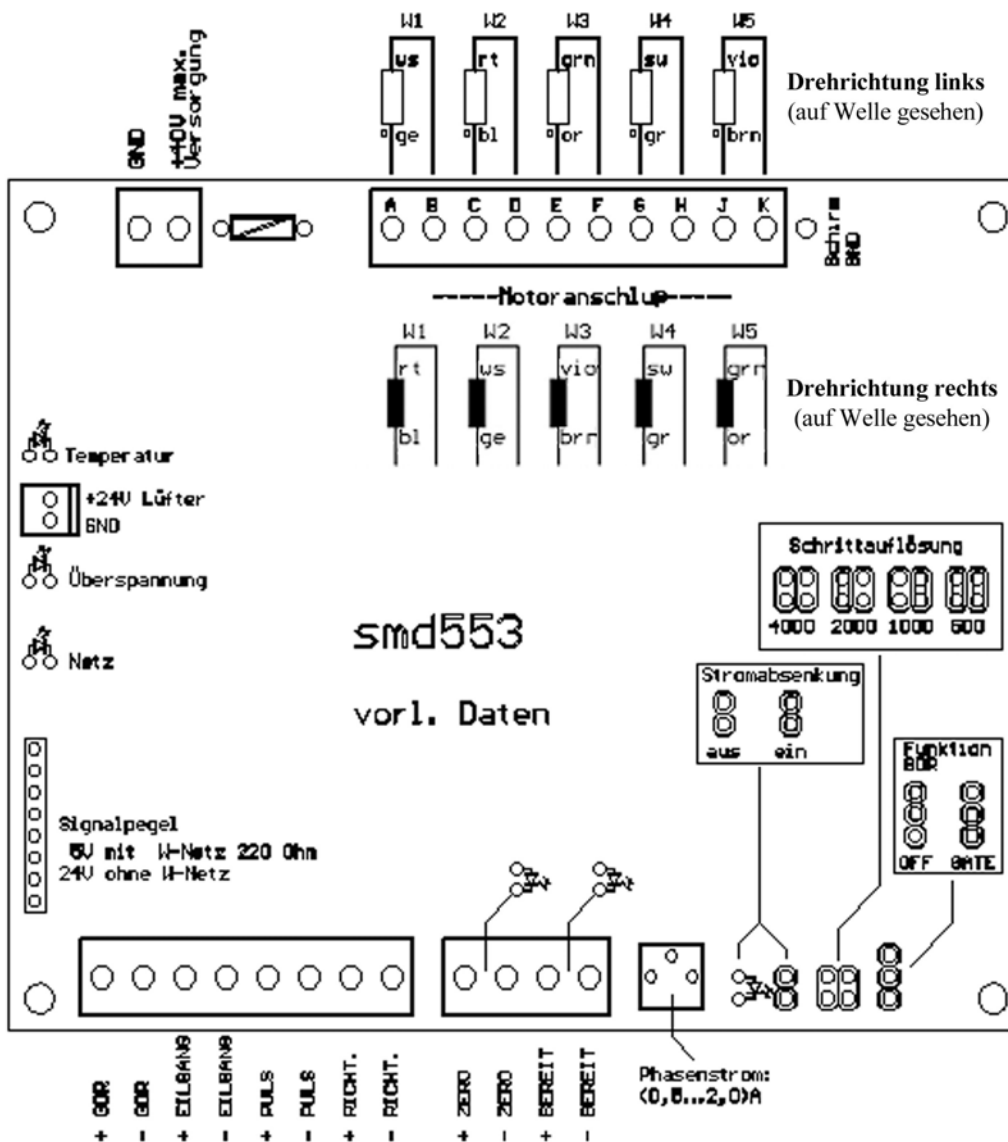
W1 W2 W3 W4 W5

ws rt grn sw vio

ge bl or gr brn

Drehrichtung links
(auf Welle gesehen)

GND

+40V max.
Versorgung

A B C D E F G H J K

Schirm
GND

-----Motoranschluß-----

W1 W2 W3 W4 W5

rt ws vio sw grn

bl ge brn gr or

Drehrichtung rechts
(auf Welle gesehen)

Temperatur

+24V Lüfter
GND

Überspannung

Netz

smd553

vorl. Daten

Schrittauflösung

4000 2000 1000 500

Stromabsenkung

aus ein

Funktion
GDR

OFF GATE

Signalpegel
5V mit W-Netz 220 Ohm
24V ohne W-Netz

Phasenstrom:
(0,5...2,0)A

+ GDR
- GDR
+ EILGANG
- EILGANG
+ PULS
- PULS
+ RICHT.
- RICHT.
+ ZERO
- ZERO
+ BEREIT
- BEREIT